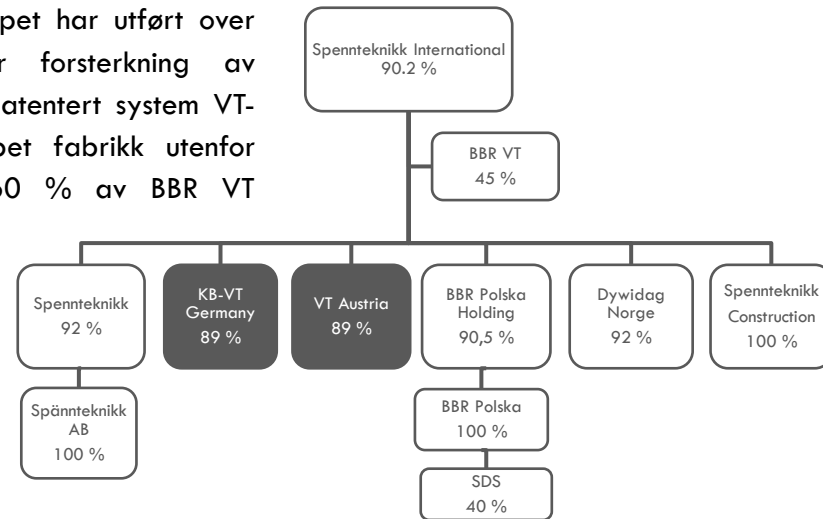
pet har utført over
r forsterkning av
atentert system VT-
pet fabrikk utenfor
50 % av BBR VT

Spennteknikk International
90.2 %

BBR VT
45 %

Spennteknikk
92 %

KB-VT Germany
89 %

VT Austria
89 %

BBR Polska Holding
90,5 %

Dywidag Norge
92 %

Spennteknikk Construction
100 %

Spännteknikk AB
100 %

BBR Polska
100 %

SDS
40 %